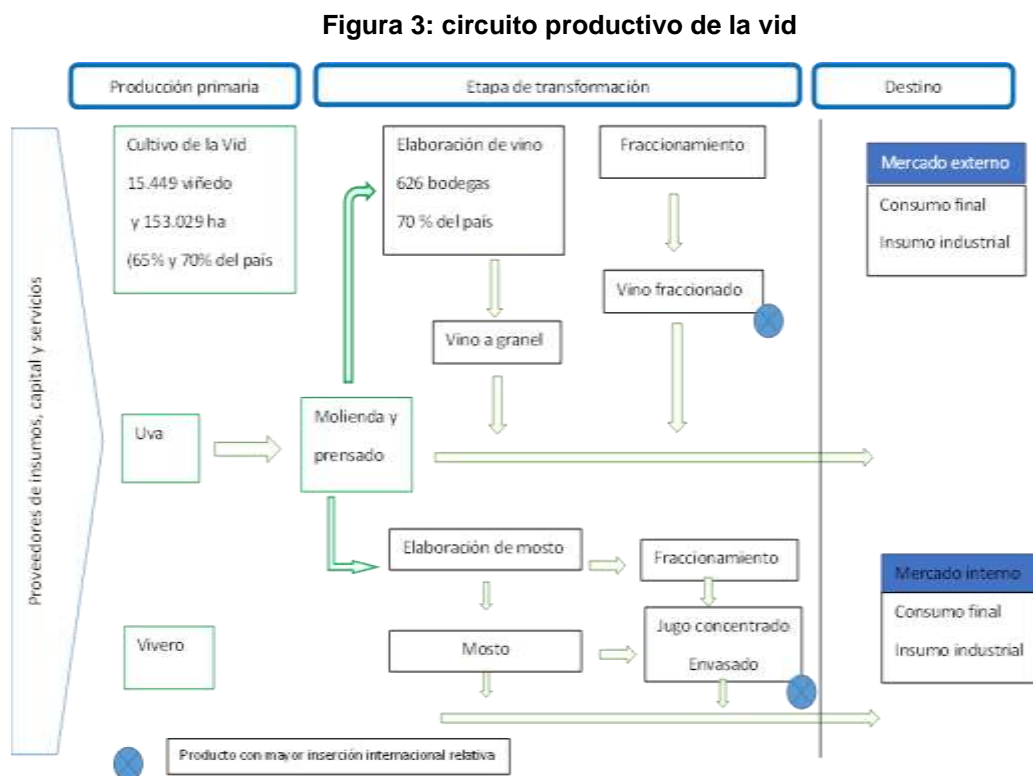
**Figura 3: circuito productivo de la vid**

Producción primaria

Etapa de transformación

Destino

Proveedores de insumos, capital y servicios

Cultivo de la Vid
15.449 viñedo
y 153.029 ha
(65% y 70% del país

Elaboración de vino
626 bodegas
70 % del país

Fraccionamiento

Mercado externo
Consumo final
Insumo industrial

Vino fraccionado

Vino a granel

Uva

Molienda y prensado

Elaboración de mosto

Fraccionamiento

Mercado interno
Consumo final
Insumo industrial

Vivero

Mosto

Jugo concentrado
Envasado

Producto con mayor inserción internacional relativa